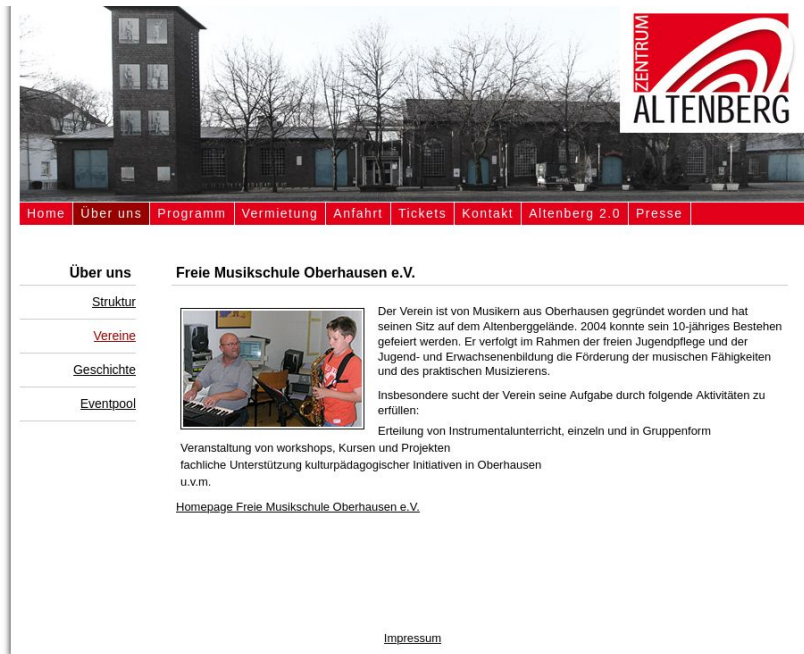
ZENTRUM
ALTENBERG

Home | Über uns | Programm | Vermietung | Anfahrt | Tickets | Kontakt | Altenberg 2.0 | Presse

Über uns

Struktur

Vereine

Geschichte

Eventpool

Freie Musikschule Oberhausen e.V.

Der Verein ist von Musikern aus Oberhausen gegründet worden und hat seinen Sitz auf dem Altenberggelände. 2004 konnte sein 10-jähriges Bestehen gefeiert werden. Er verfolgt im Rahmen der freien Jugendpflege und der Jugend- und Erwachsenenbildung die Förderung der musischen Fähigkeiten und des praktischen Musizierens.

Insbesondere sucht der Verein seine Aufgabe durch folgende Aktivitäten zu erfüllen:

Erteilung von Instrumentalunterricht, einzeln und in Gruppenform
Veranstaltung von workshops, Kursen und Projekten
fachliche Unterstützung kulturpädagogischer Initiativen in Oberhausen
u.v.m.

Homepage Freie Musikschule Oberhausen e.V.

Impressum